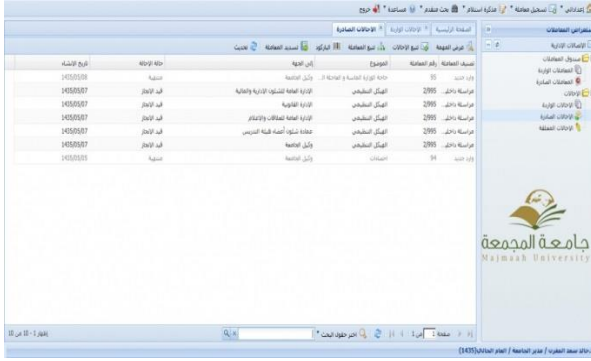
إعداداتي | تسجيل معاملة | مذكرة استلام | بحث متقدم | مساعدة | خروج

فهرس المعاملات
الإحالات الإدارية
صندوق المعاملات
المعاملات الواردة
المعاملات الصادرة
الإحالات
الإحالات الواردة
الإحالات الصادرة
الإحالات المعلقة

الصفحة الرئيسية | الإحالات الواردة | الإحالات الصادرة

عرض المهمة | تتبع الإحالات | تتبع المعاملة | الباركود | تسديد المعاملة | تحديث

| تصنيف المعاملة | رقم المعاملة | الموضوع | إلى الجهة | حالة الإحالة | تاريخ الإنشاء |
|---|---|---|---|---|---|
| وارد جديد | 55 | حاجة الوزارة العامة و المعاملة ال... | وكيل الجامعة | منتهية | 1435/03/08 |
| مراسلة داخلي... | 2/995 | الهيكل التنظيمي | الإدارة العامة للشئون الإدارية والمالية | قيد الإنجاز | 1435/03/07 |
| مراسلة داخلي... | 2/995 | الهيكل التنظيمي | الإدارة القانونية | قيد الإنجاز | 1435/03/07 |
| مراسلة داخلي... | 2/995 | الهيكل التنظيمي | الإدارة العامة للعلاقات والإعلام | قيد الإنجاز | 1435/03/07 |
| مراسلة داخلي... | 2/995 | الهيكل التنظيمي | عمادة شئون أعضاء هيئة التدريس | قيد الإنجاز | 1435/03/07 |
| مراسلة داخلي... | 2/995 | الهيكل التنظيمي | وكيل الجامعة | قيد الإنجاز | 1435/03/07 |
| وارد جديد | 54 | اختبارات | وكيل الجامعة | منتهية | 1435/03/05 |

جامعة المجمعة
Majmaah University

صفحة 1 من 1 | اختر حقول البحث | إظهار 1 - 10 من 10

خالد سعد المغرب / مدير الجامعة / العام الحالي(1435)